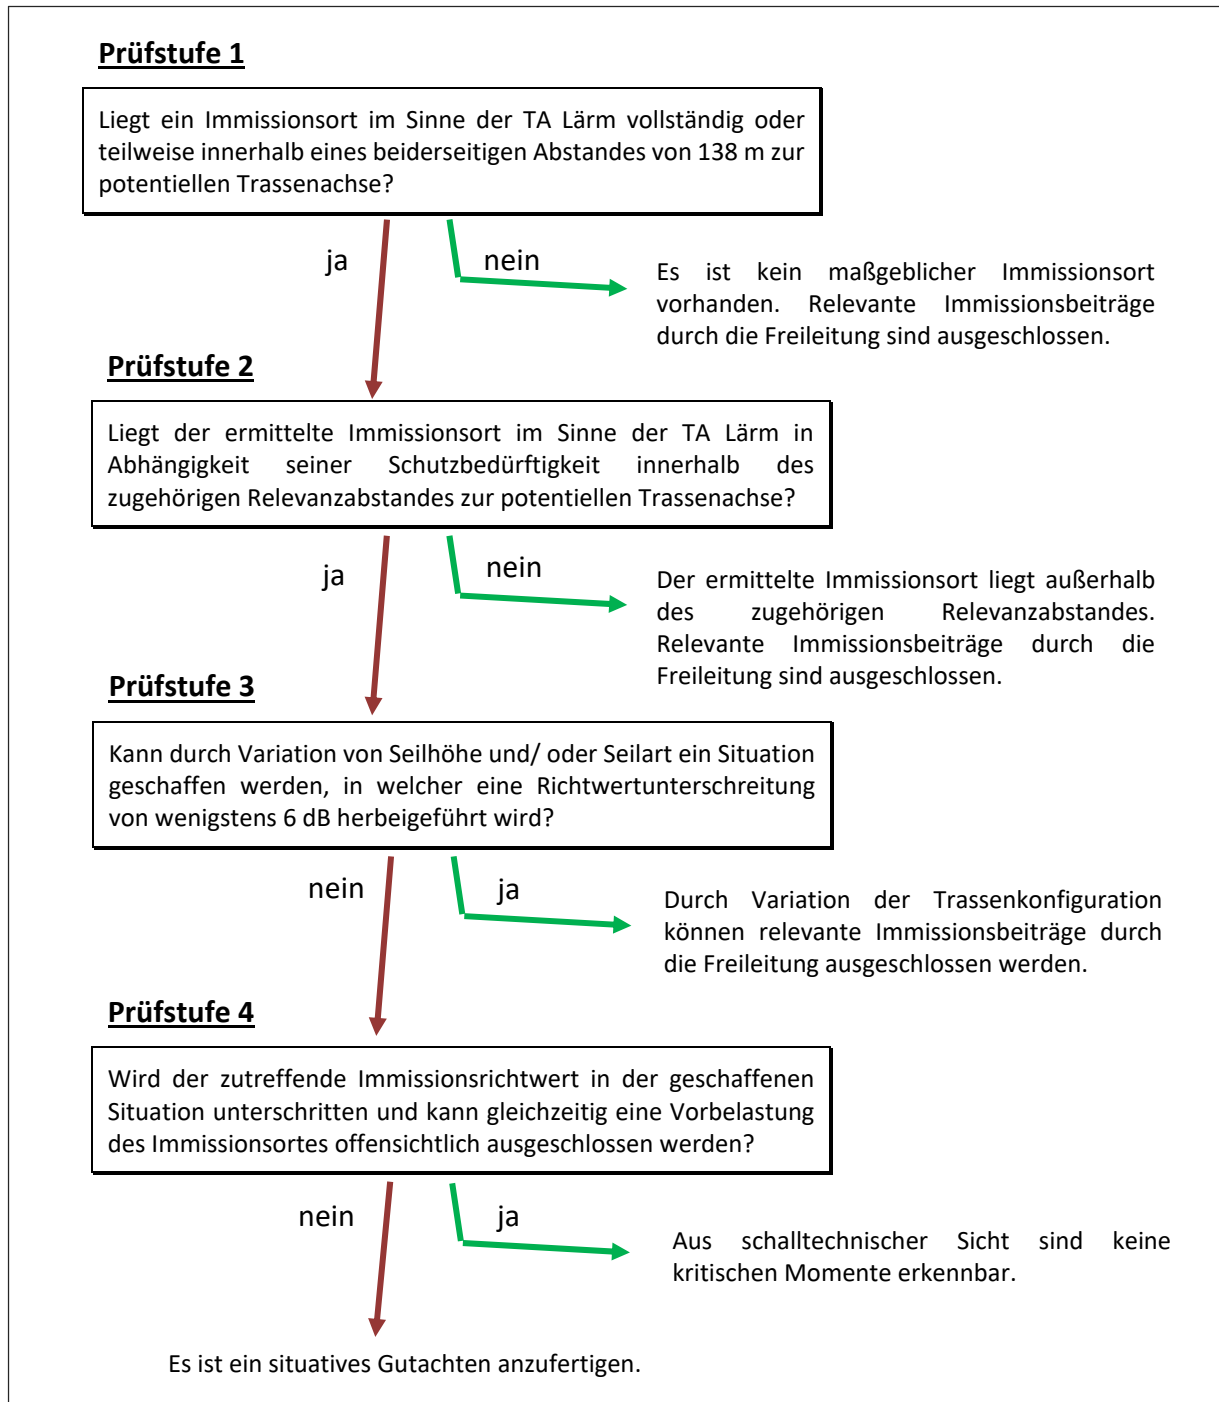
Prüfstufe 1

Liegt ein Immissionsort im Sinne der TA Lärm vollständig oder teilweise innerhalb eines beiderseitigen Abstandes von 138 m zur potentiellen Trassenachse?

ja

nein

Es ist kein maßgeblicher Immissionsort vorhanden. Relevante Immissionsbeiträge durch die Freileitung sind ausgeschlossen.

Prüfstufe 2

Liegt der ermittelte Immissionsort im Sinne der TA Lärm in Abhängigkeit seiner Schutzbedürftigkeit innerhalb des zugehörigen Relevanzabstandes zur potentiellen Trassenachse?

ja

nein

Der ermittelte Immissionsort liegt außerhalb des zugehörigen Relevanzabstandes. Relevante Immissionsbeiträge durch die Freileitung sind ausgeschlossen.

Prüfstufe 3

Kann durch Variation von Seilhöhe und/ oder Seilart ein Situation geschaffen werden, in welcher eine Richtwertunterschreitung von wenigstens 6 dB herbeigeführt wird?

nein

ja

Durch Variation der Trassenkonfiguration können relevante Immissionsbeiträge durch die Freileitung ausgeschlossen werden.

Prüfstufe 4

Wird der zutreffende Immissionsrichtwert in der geschaffenen Situation unterschritten und kann gleichzeitig eine Vorbelastung des Immissionsortes offensichtlich ausgeschlossen werden?

nein

ja

Aus schalltechnischer Sicht sind keine kritischen Momente erkennbar.

Es ist ein situatives Gutachten anzufertigen.